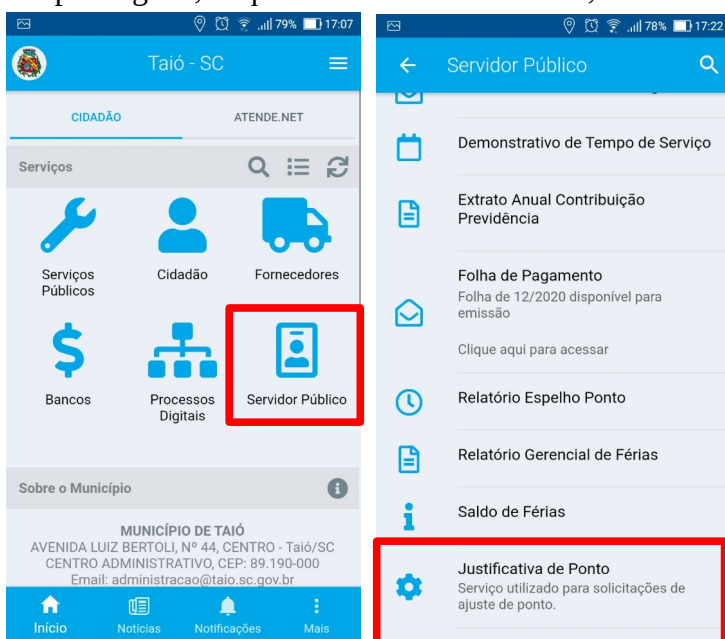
79% 17:07

Taió - SC

CIDADÃO

ATENDE.NET

Serviços

Serviços Públicos

Cidadão

Fornecedores

Bancos

Processos Digitais

Servidor Público

Sobre o Município

MUNICÍPIO DE TAIÓ
AVENIDA LUIZ BERTOLI, Nº 44, CENTRO - Taió/SC
CENTRO ADMINISTRATIVO, CEP: 89.190-000
Email: administracao@taio.sc.gov.br

Início

Notícias

Notificações

Mais

78% 17:22

Servidor Público

Demonstrativo de Tempo de Serviço

Extrato Anual Contribuição Previdência

Folha de Pagamento
Folha de 12/2020 disponível para emissão

Clique aqui para acessar

Relatório Espelho Ponto

Relatório Gerencial de Férias

Saldo de Férias

Justificativa de Ponto
Serviço utilizado para solicitações de ajuste de ponto.